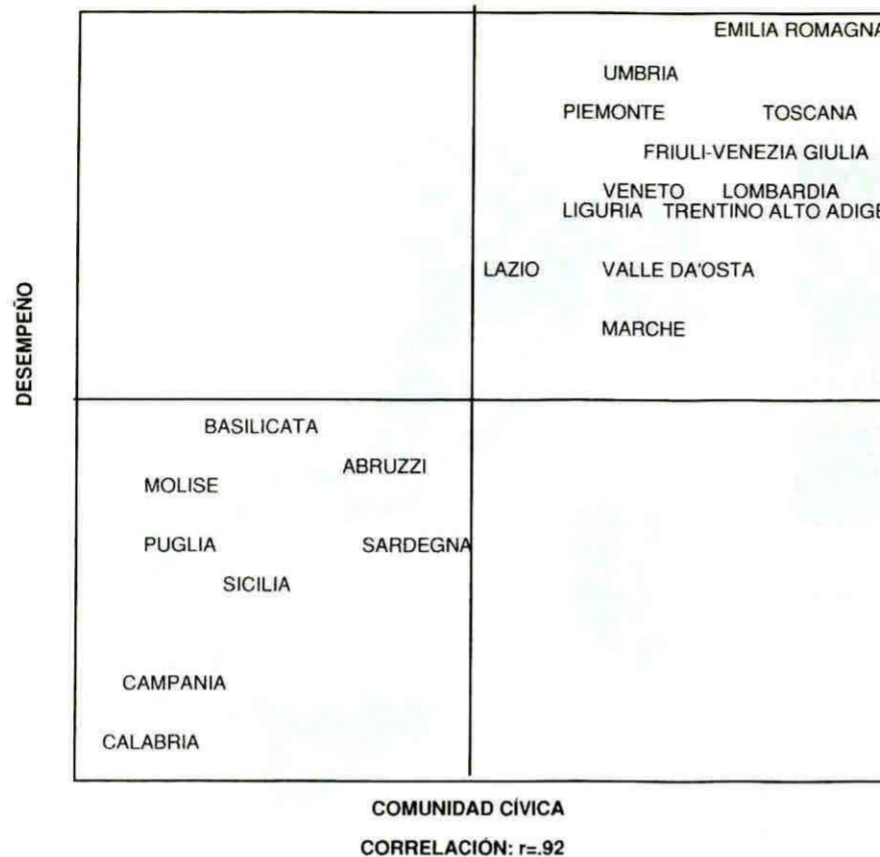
EMILIA ROMAGNA

UMBRIA

PIEMONTE TOSCANA

FRIULI-VENEZIA GIULIA

VENETO LOMBARDIA

LIGURIA TRENTINO ALTO ADIGE

LAZIO VALLE DA'OSTA

MARCHE

DESEMPEÑO

BASILICATA

ABRUZZI

MOLISE

PUGLIA SARDEGNA

SICILIA

CAMPANIA

CALABRIA

COMUNIDAD CÍVICA

CORRELACIÓN: r=.92